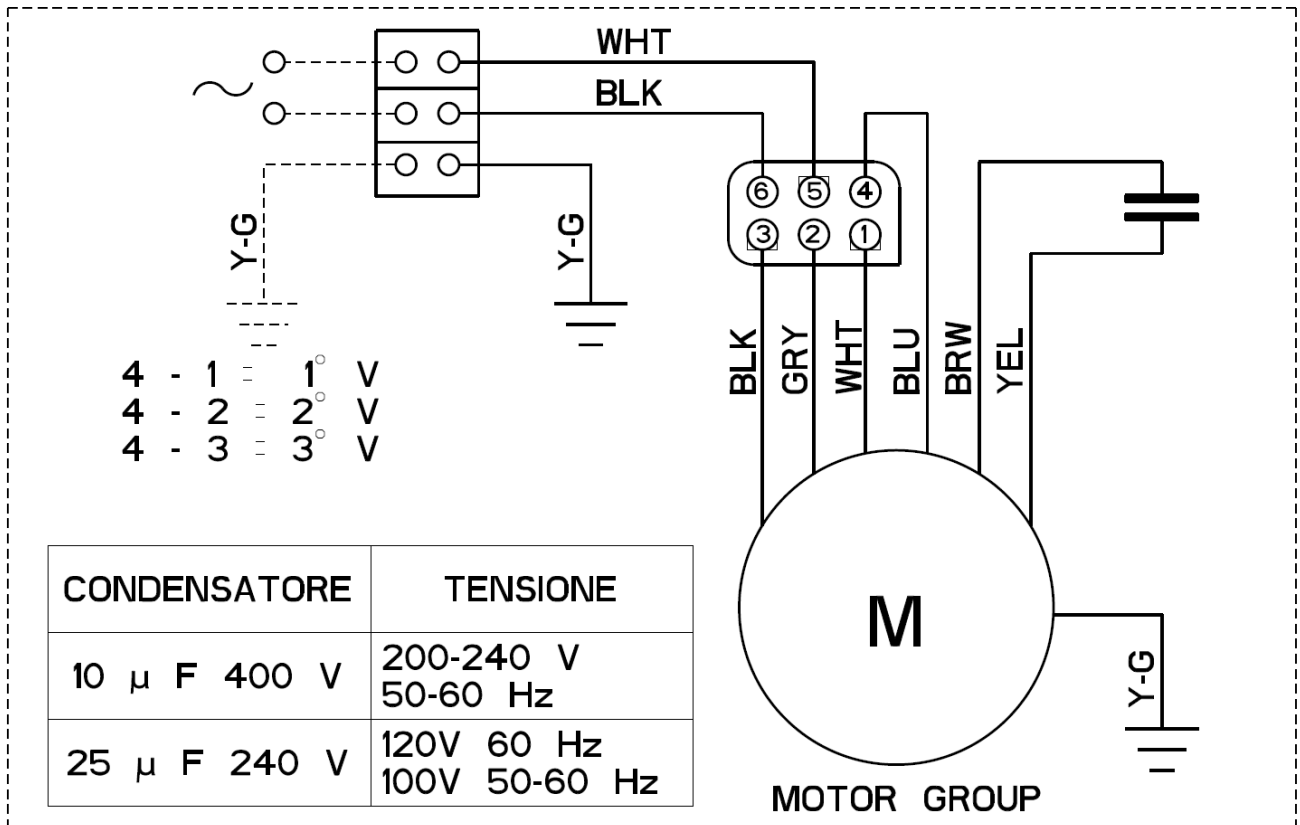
WHT
BLK
Y-G
Y-G
6 5 4
3 2 1
4 - 1 = $1^{\circ}$ V
4 - 2 = $2^{\circ}$ V
4 - 3 = $3^{\circ}$ V
BLK GRY WHT BLU BRW YEL

| CONDENSATORE | TENSIONE |
|---|---|
| 10 µ F 400 V | 200-240 V 50-60 Hz |
| 25 µ F 240 V | 120V 60 Hz 100V 50-60 Hz |

M
Y-G
MOTOR GROUP